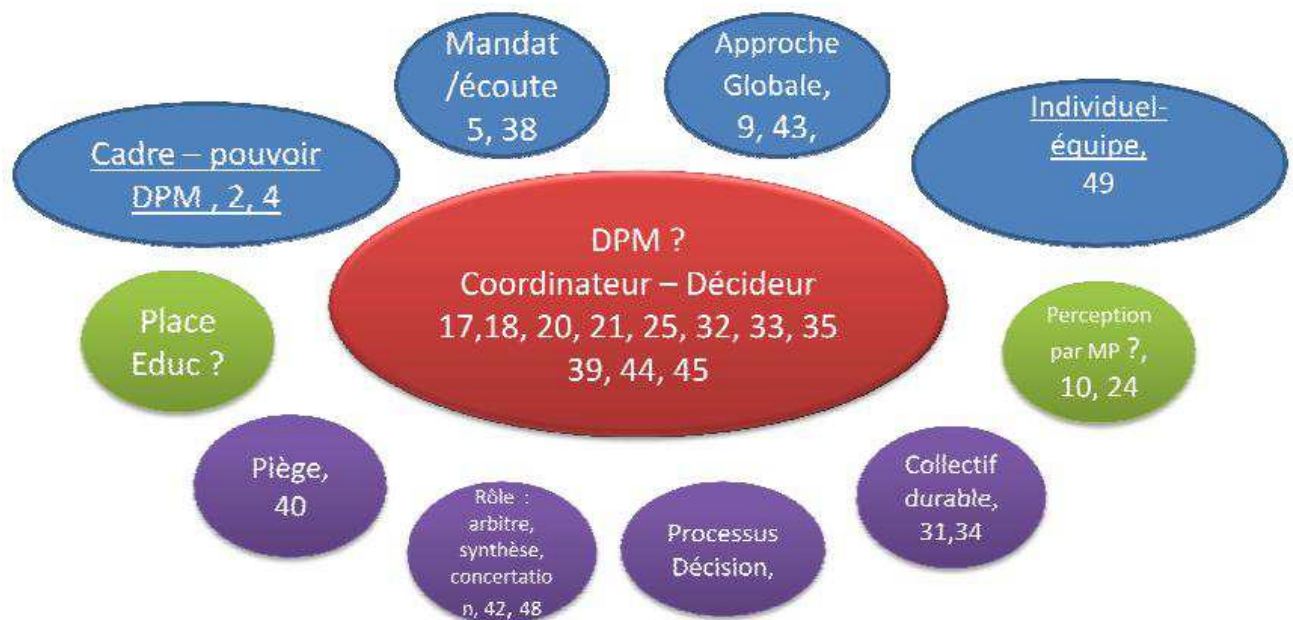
Mandat /écoute 5, 38

Approche Globale, 9, 43,

Cadre – pouvoir DPM , 2, 4

Individuel-équipe, 49

DPM ?
Coordinateur – Décideur
17,18, 20, 21, 25, 32, 33, 35
39, 44, 45

Place Educ ?

Perception par MP ?, 10, 24

Piège, 40

Rôle : arbitre, synthèse, concertation, 42, 48

Processus Décision,

Collectif durable, 31,34